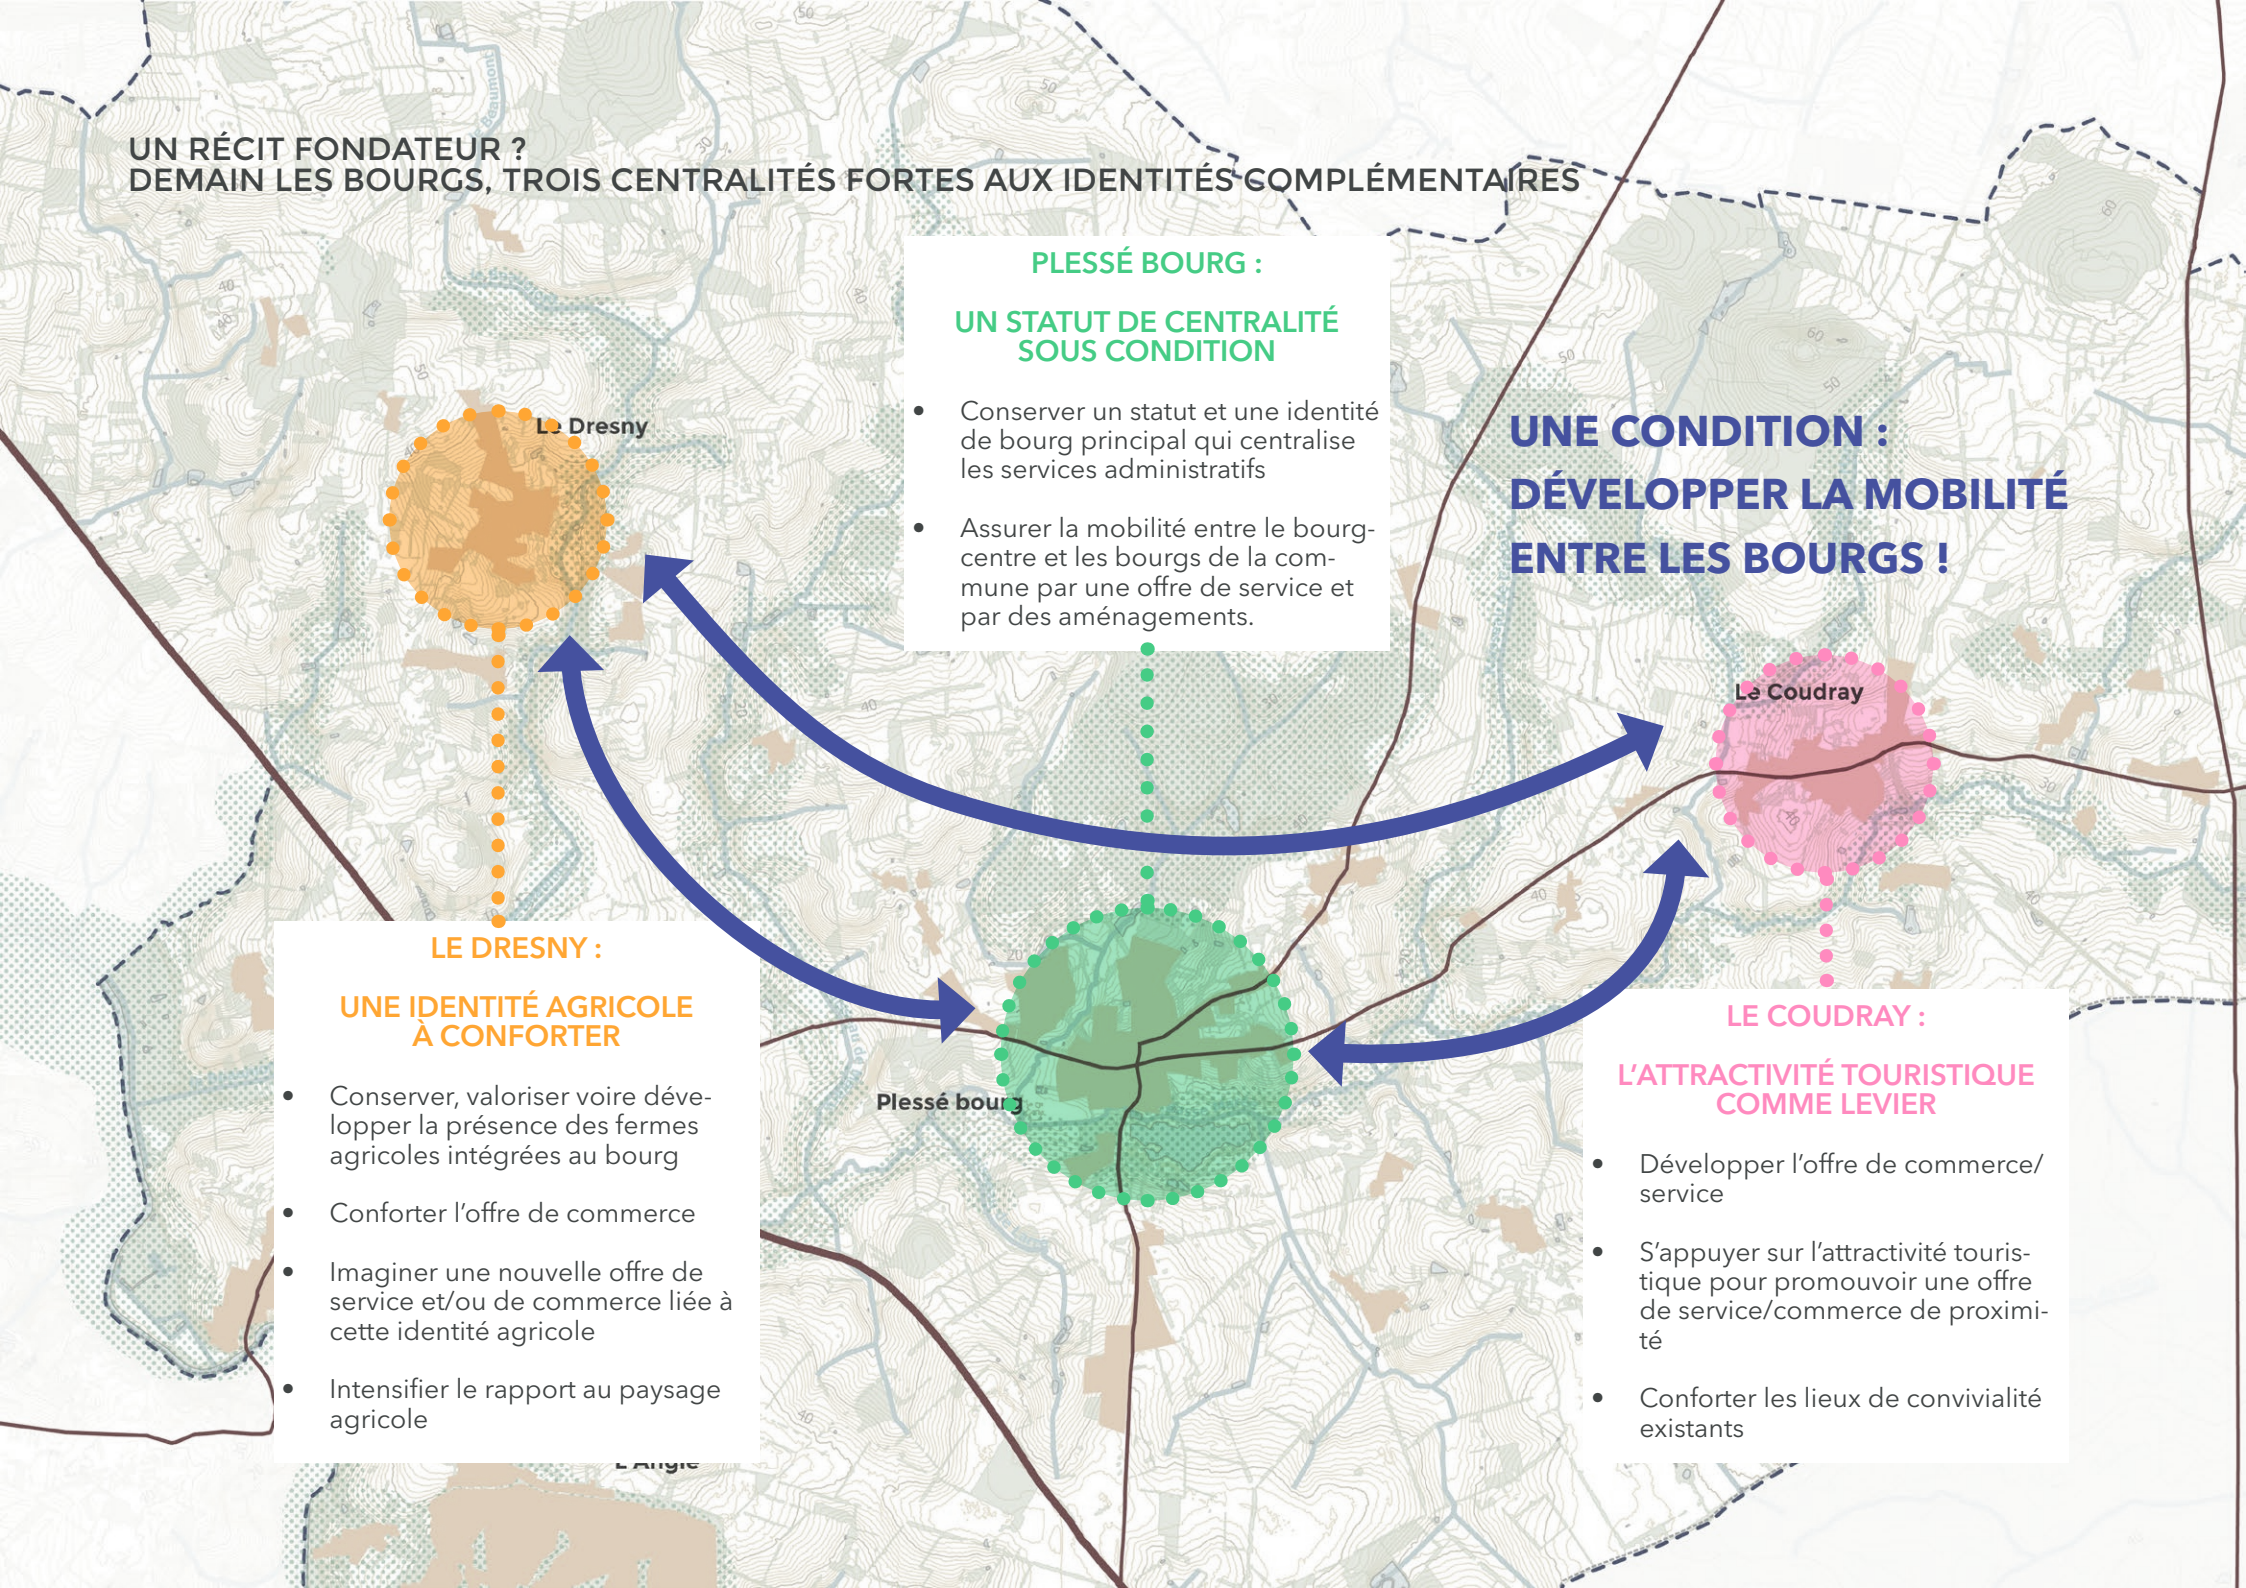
UN RÉCIT FONDATEUR ?
DEMAIN LES BOURGS, TROIS CENTRALITÉS FORTES AUX IDENTITÉS COMPLÉMENTAIRES

PLESSÉ BOURG :

UN STATUT DE CENTRALITÉ SOUS CONDITION

- Conserver un statut et une identité de bourg principal qui centralise les services administratifs
- Assurer la mobilité entre le bourg-centre et les bourgs de la commune par une offre de service et par des aménagements.

UNE CONDITION :
DÉVELOPPER LA MOBILITÉ ENTRE LES BOURGS !

Le Dresny

Le Coudray

Plessé bourg

L'Angle

LE DRESNY :

UNE IDENTITÉ AGRICOLE À CONFORTER

- Conserver, valoriser voire développer la présence des fermes agricoles intégrées au bourg
- Conforter l'offre de commerce
- Imaginer une nouvelle offre de service et/ou de commerce liée à cette identité agricole
- Intensifier le rapport au paysage agricole

LE COUDRAY :

L'ATTRACTIVITÉ TOURISTIQUE COMME LEVIER

- Développer l'offre de commerce/ service
- S'appuyer sur l'attractivité touristique pour promouvoir une offre de service/commerce de proximité
- Conforter les lieux de convivialité existants